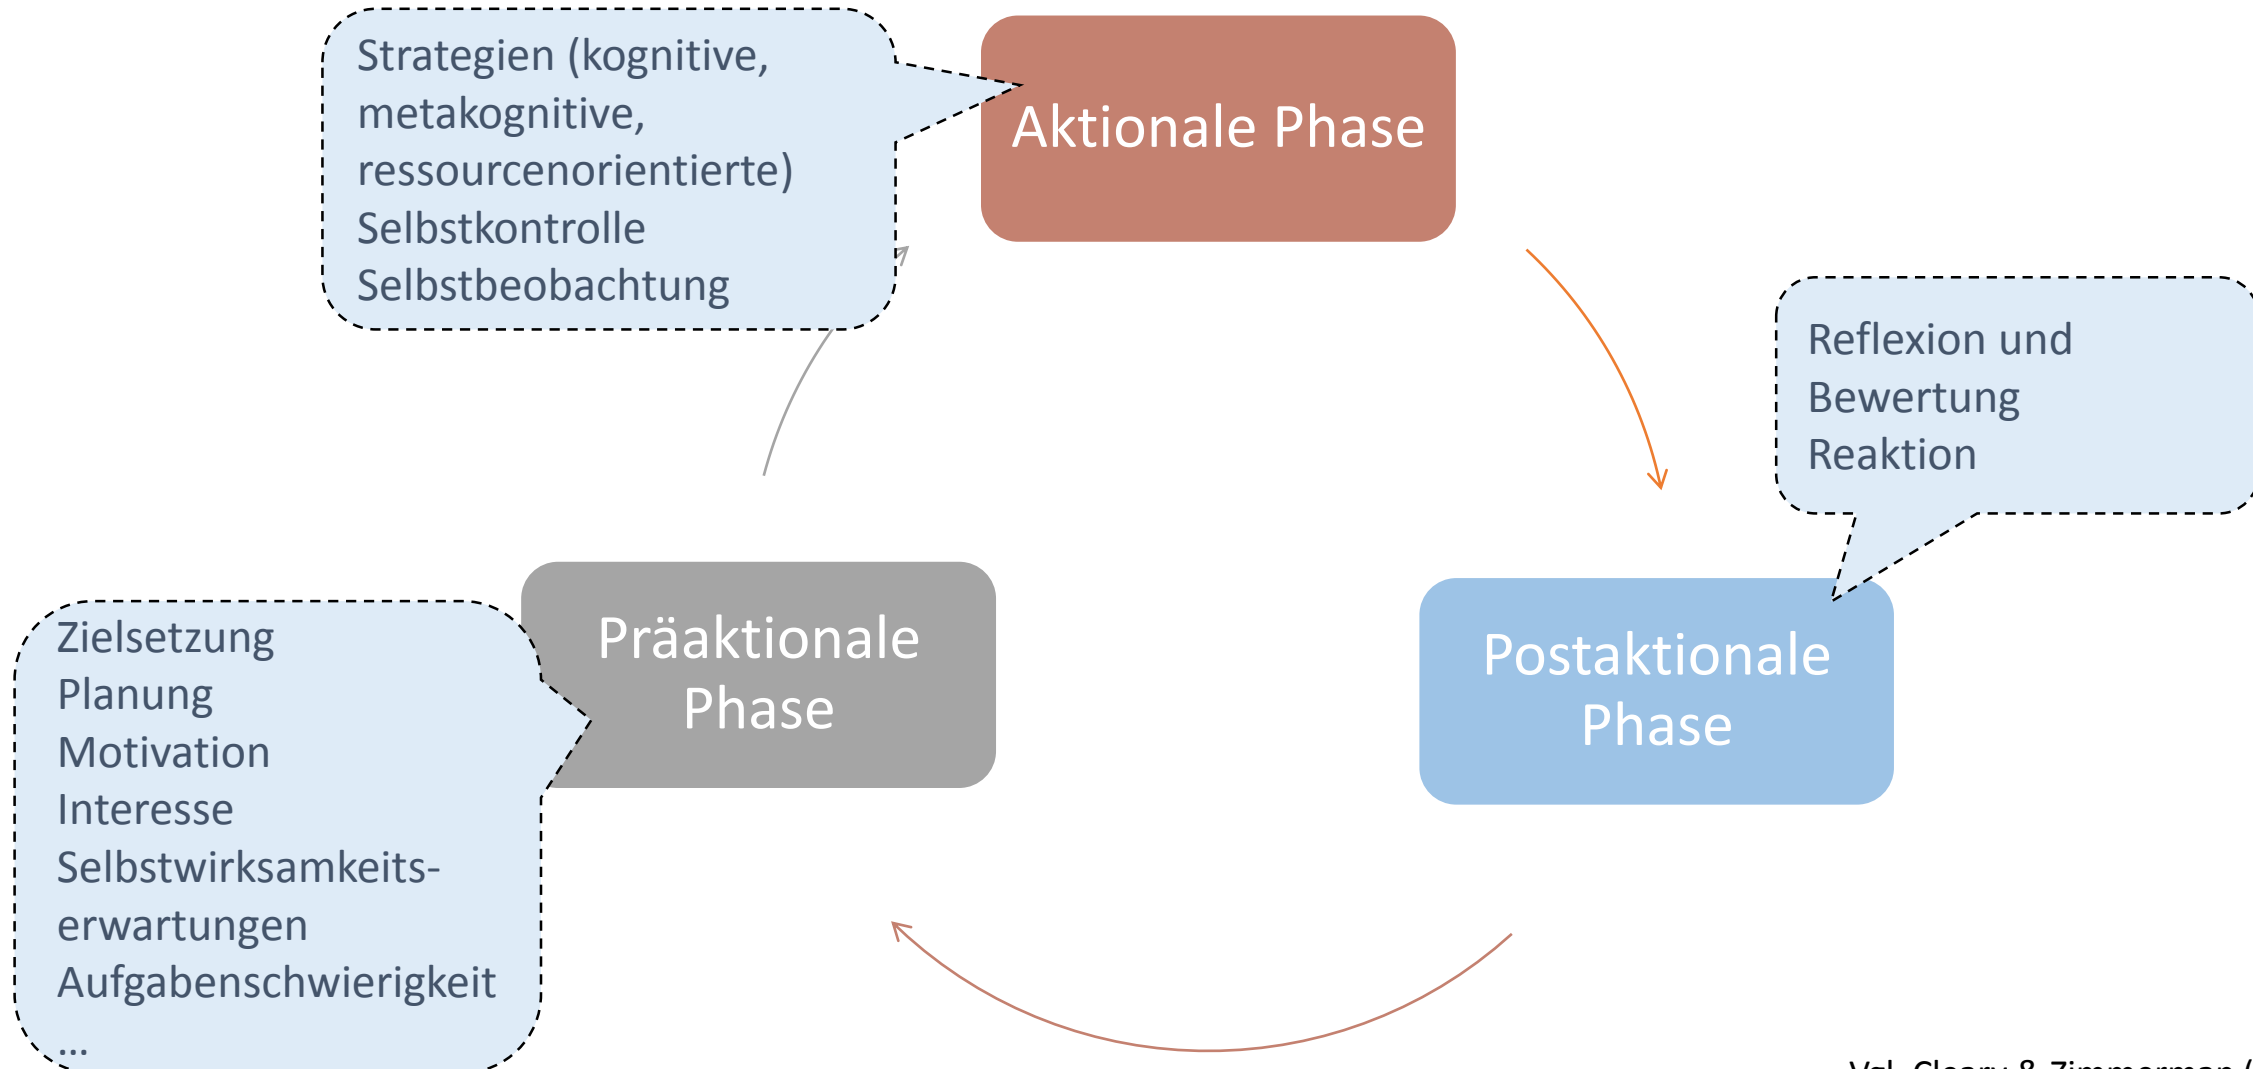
Strategien (kognitive, metakognitive, ressourcenorientierte)
Selbstkontrolle
Selbstbeobachtung

Aktionale Phase

Reflexion und Bewertung
Reaktion

Präaktionale Phase

Postaktionale Phase

Zielsetzung
Planung
Motivation
Interesse
Selbstwirksamkeitserwartungen
Aufgabenschwierigkeit
…

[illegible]